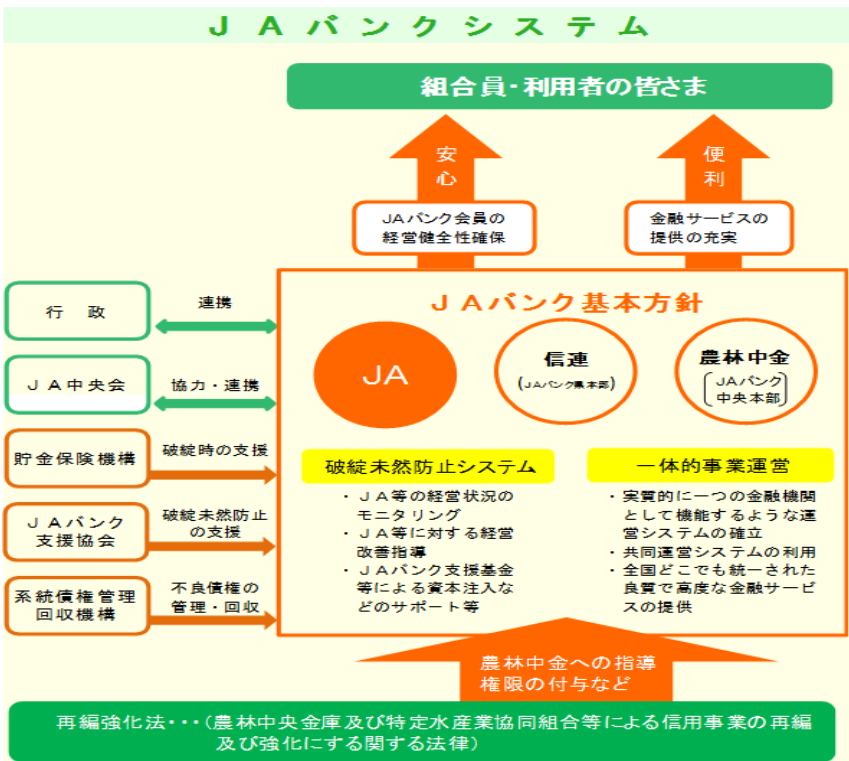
ＪＡバンクシステム

組合員・利用者の皆さま

安心

便利

ＪＡバンク会員の経営健全性確保

金融サービスの提供の充実

行　政

連携

ＪＡ中央会

協力・連携

貯金保険機構

破綻時の支援

ＪＡバンク支援協会

破綻未然防止の支援

系統債権管理回収機構

不良債権の管理・回収

ＪＡバンク基本方針

ＪＡ

信連
（JAバンク県本部）

農林中金
（JAバンク中央本部）

破綻未然防止システム

・ＪＡ等の経営状況のモニタリング
・ＪＡ等に対する経営改善指導
・ＪＡバンク支援基金等による資本注入などのサポート等

一体的事業運営

・実質的に一つの金融機関として機能するような運営システムの確立
・共同運営システムの利用
・全国どこでも統一された良質で高度な金融サービスの提供

農林中金への指導権限の付与など

再編強化法・・・（農林中央金庫及び特定水産業協同組合等による信用事業の再編及び強化にする関する法律）